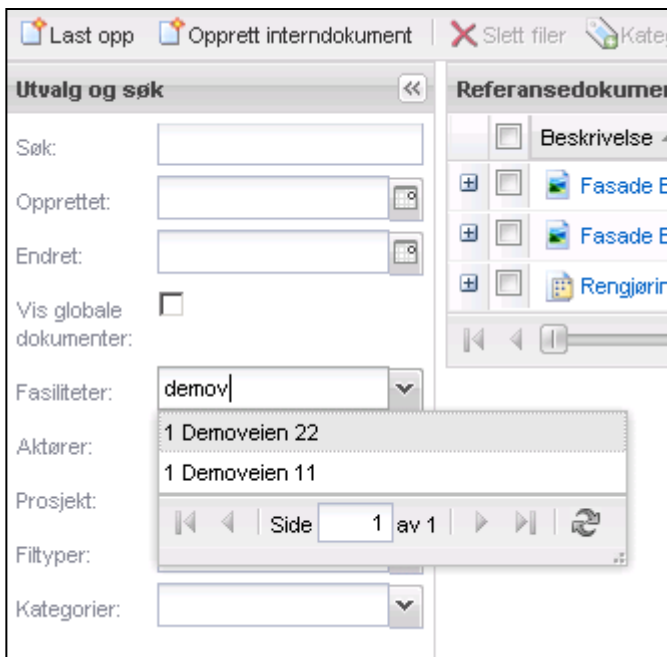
Last opp  Opprett interndokument  Slett filer  Kateg

Utvalg og søk

Søk:

Opprettet:

Endret:

Vis globale dokumenter:

Fasiliteter: demov

Aktører:

Prosjekt:

Filtyper:

Kategorier:

1 Demoveien 22

1 Demoveien 11

Side 1 av 1

Referansedokumen

Beskrivelse

Fasade E

Fasade E

Rengjørin